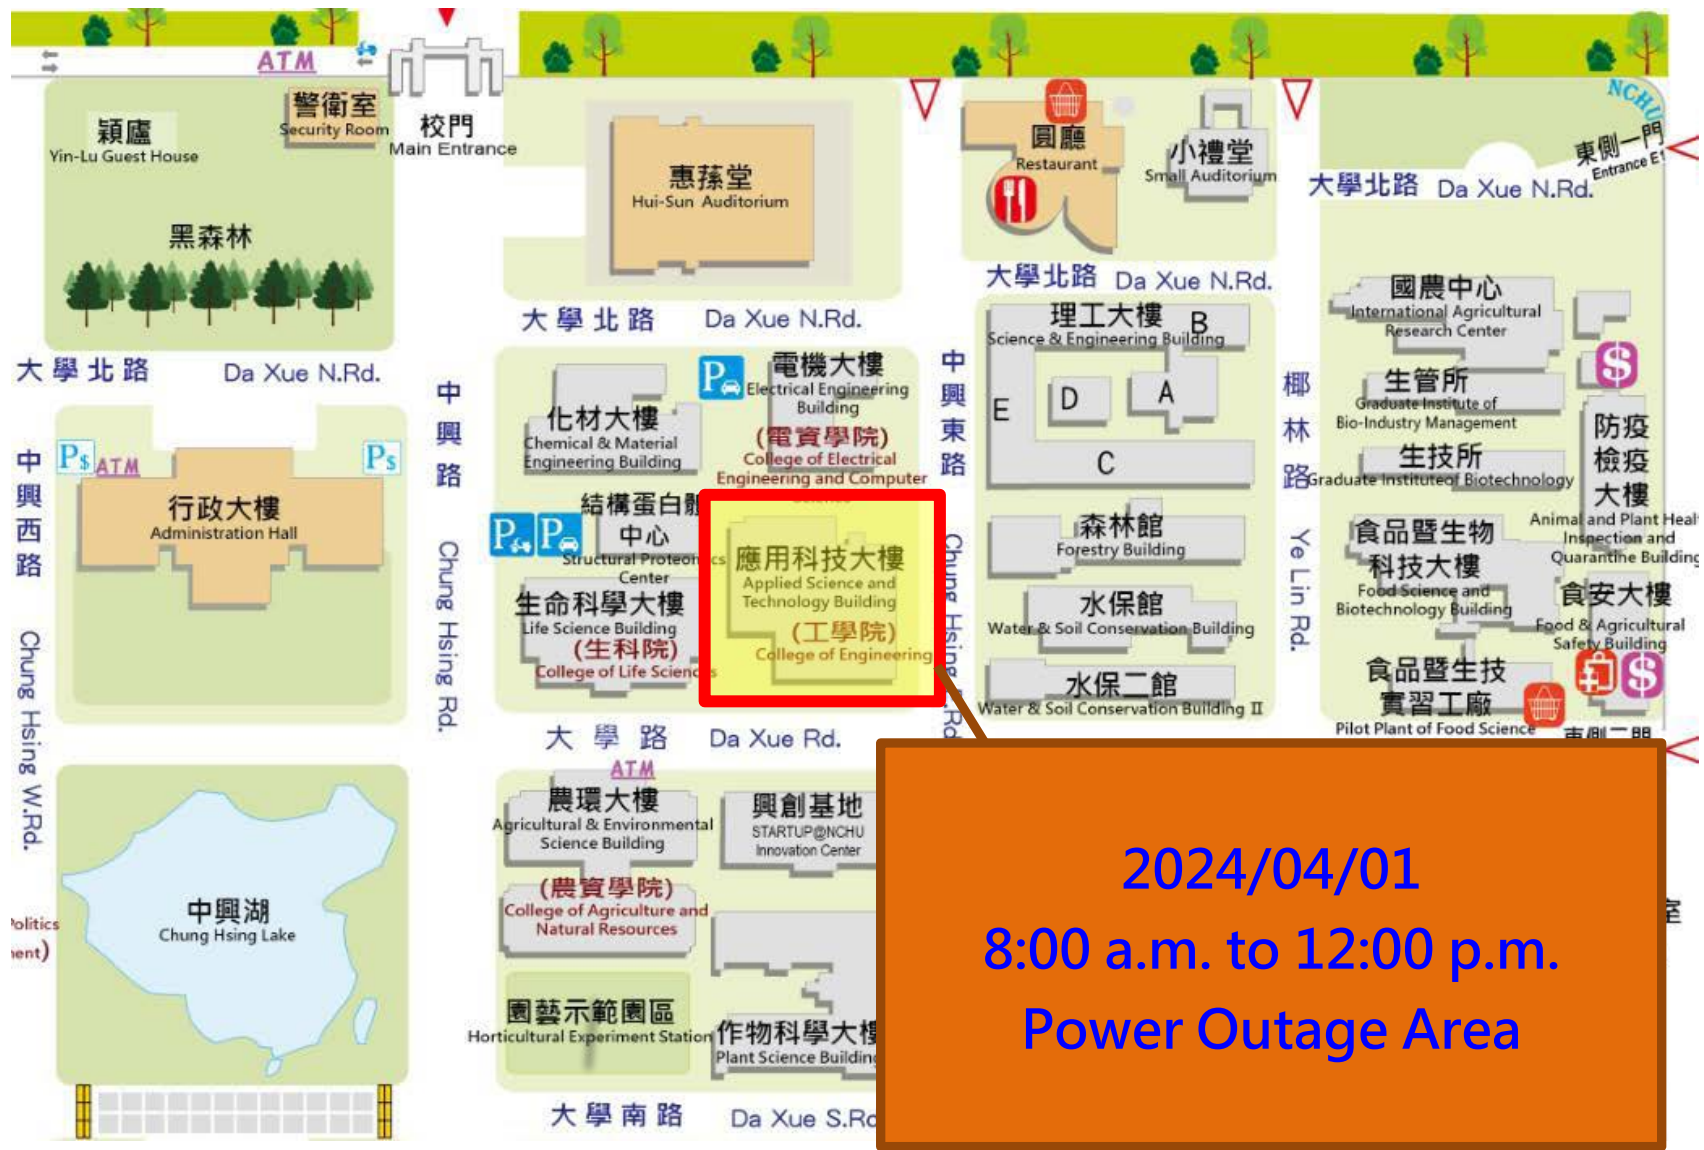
ATM

警衛室
Security Room

校門
Main Entrance

穎廬
Yin-Lu Guest House

黑森林

惠蓀堂
Hui-Sun Auditorium

圓廳
Restaurant

小禮堂
Small Auditorium

NCHU

東側一門
Entrance E1

大學北路 Da Xue N.Rd.

大學北路 Da Xue N.Rd.

大學北路 Da Xue N.Rd.

大學北路 Da Xue N.Rd.

國農中心
International Agricultural Research Center

理工大樓 B
Science & Engineering Building

中興東路

E D A
C

椰林路

生管所
Graduate Institute of Bio-Industry Management

生技所
Graduate Institute of Biotechnology

防疫檢疫大樓
Animal and Plant Health Inspection and Quarantine Building

中興路

電機大樓
Electrical Engineering Building
(電資學院)
College of Electrical Engineering and Computer

化材大樓
Chemical & Material Engineering Building

中興西路

ATM

行政大樓
Administration Hall

結構蛋白體中心
Structural Proteomics Center

應用科技大樓
Applied Science and Technology Building
(工學院)
College of Engineering

森林館
Forestry Building

食品暨生物科技大樓
Food Science and Biotechnology Building

食安大樓
Food & Agricultural Safety Building

生命科學大樓
Life Science Building
(生科院)
College of Life Sciences

Chung Hsing Rd.

Chung Hsing E.Rd.

水保館
Water & Soil Conservation Building

Ye Lin Rd.

水保二館
Water & Soil Conservation Building II

食品暨生技實習工廠
Pilot Plant of Food Science

東側二門

Chung Hsing W.Rd.

大學路 Da Xue Rd.

ATM

農環大樓
Agricultural & Environmental Science Building

興創基地
STARTUP@NCHU Innovation Center

(農資學院)
College of Agriculture and Natural Resources

中興湖
Chung Hsing Lake

Politics
ent)

園藝示範園區
Horticultural Experiment Station

作物科學大樓
Plant Science Building

大學南路 Da Xue S.Rd.

室

2024/04/01
8:00 a.m. to 12:00 p.m.
Power Outage Area